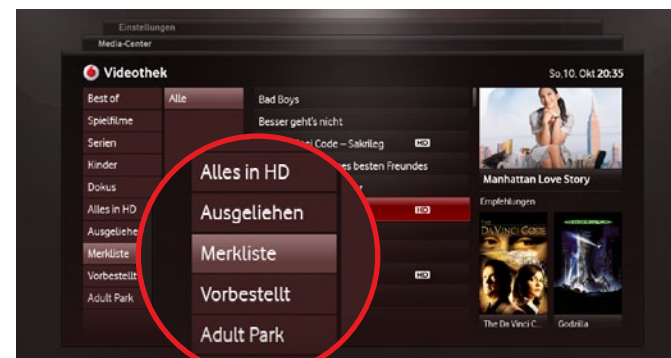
Einstellungen

Media-Center

Videothek

So.10. Okt 20:35

Best of

Spielfilme

Serien

Kinder

Dokus

Alles in HD

Ausgeliehe

Merkliste

Vorbestellt

Adult Park

Alle

Bad Boys

Besser geht's nicht

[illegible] Code – Sakrileg HD

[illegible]es besten Freundes

HD

HD

Alles in HD

Ausgeliehen

Merkliste

Vorbestellt

Adult Park

Manhattan Love Story

Empfehlungen

DA VINCI CODE

The Da Vinci C...

Godzilla